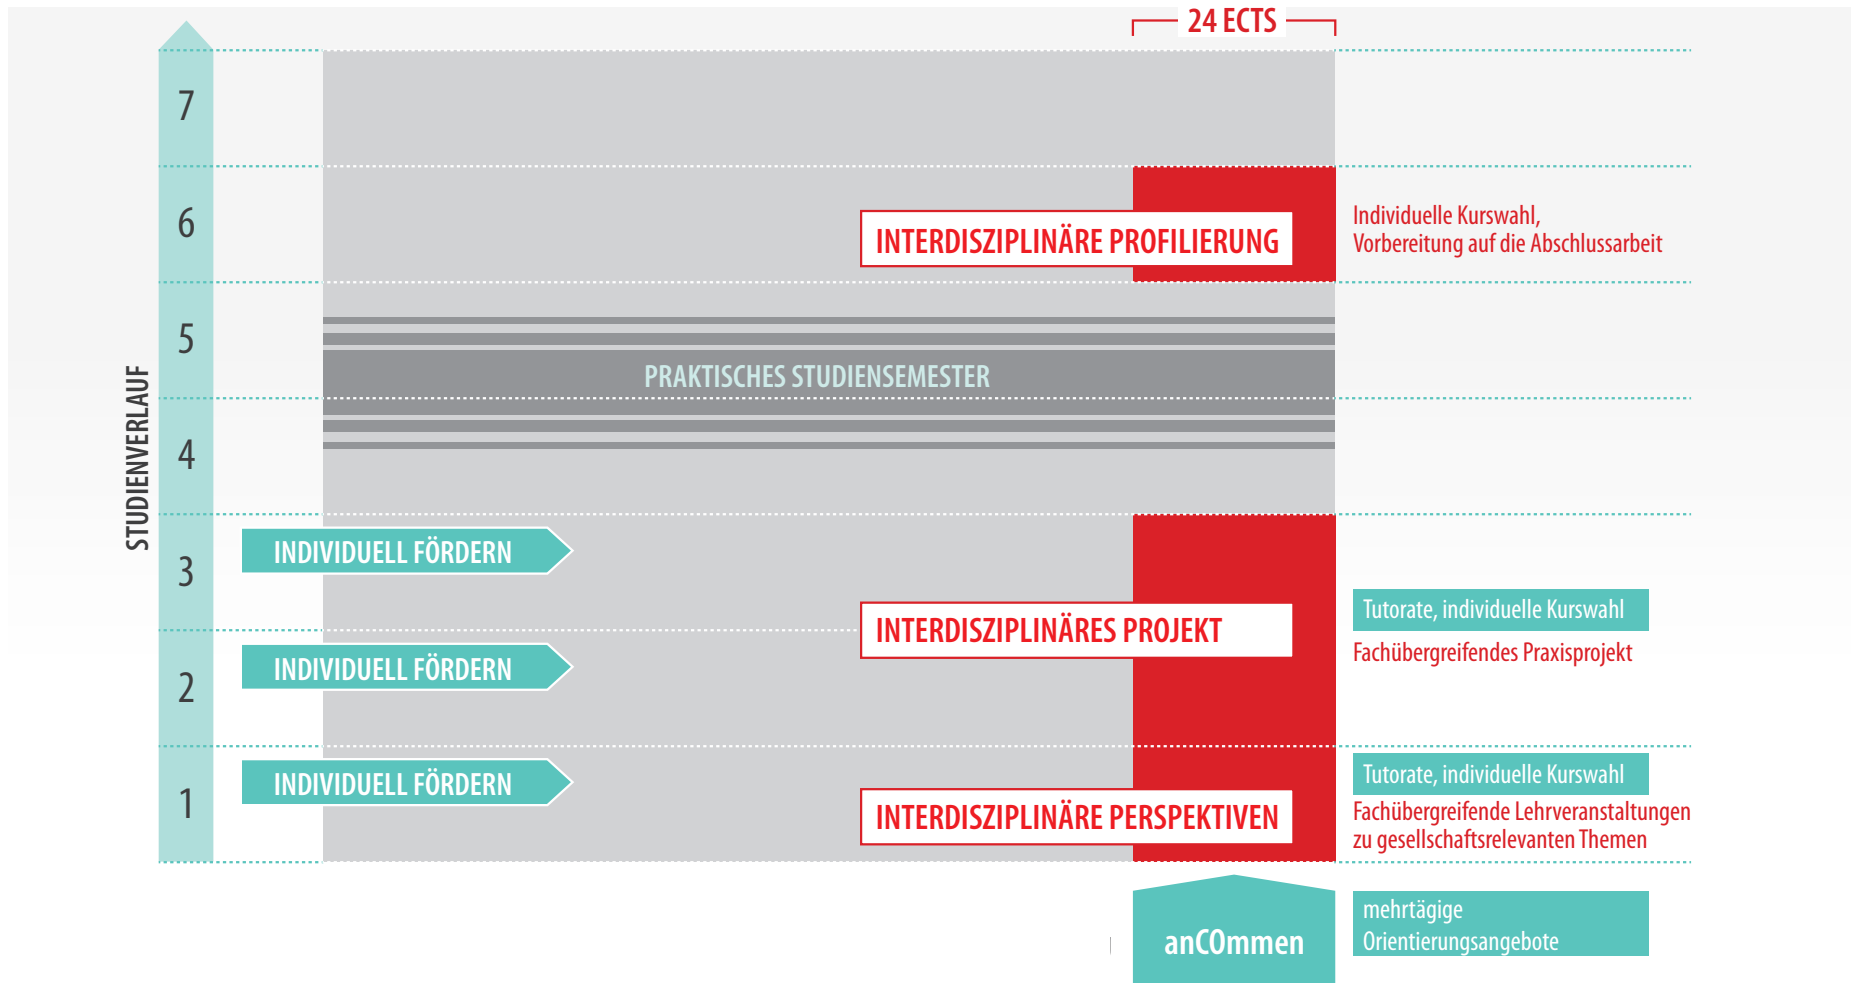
24 ECTS

STUDIENVERLAUF

7

6

INTERDISZIPLINÄRE PROFILIERUNG

Individuelle Kurswahl, Vorbereitung auf die Abschlussarbeit

5

PRAKTISCHES STUDIENSEMESTER

4

3

INDIVIDUELL FÖRDERN

INTERDISZIPLINÄRES PROJEKT

Tutorate, individuelle Kurswahl

Fachübergreifendes Praxisprojekt

2

INDIVIDUELL FÖRDERN

1

INDIVIDUELL FÖRDERN

INTERDISZIPLINÄRE PERSPEKTIVEN

Tutorate, individuelle Kurswahl

Fachübergreifende Lehrveranstaltungen zu gesellschaftsrelevanten Themen

anCOmmen

mehrtägige Orientierungsangebote